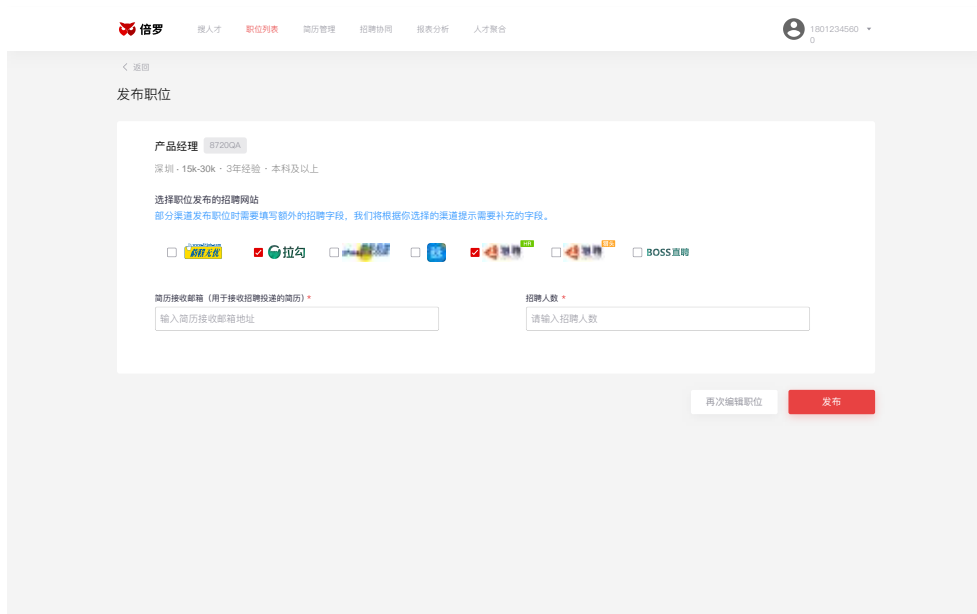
倍罗 搜人才 职位列表 简历管理 招聘协同 报表分析 人才聚合 18012345600

< 返回

发布职位

产品经理 8720QA

深圳 · 15k-30k · 3年经验 · 本科及以上

选择职位发布的招聘网站

部分渠道发布职位时需要填写额外的招聘字段，我们将根据你选择的渠道提示需要补充的字段。

前程无忧 拉勾 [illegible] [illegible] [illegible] HR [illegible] BOSS直聘

简历接收邮箱（用于接收招聘投递的简历）*

输入简历接收邮箱地址

招聘人数 *

请输入招聘人数

再次编辑职位 发布